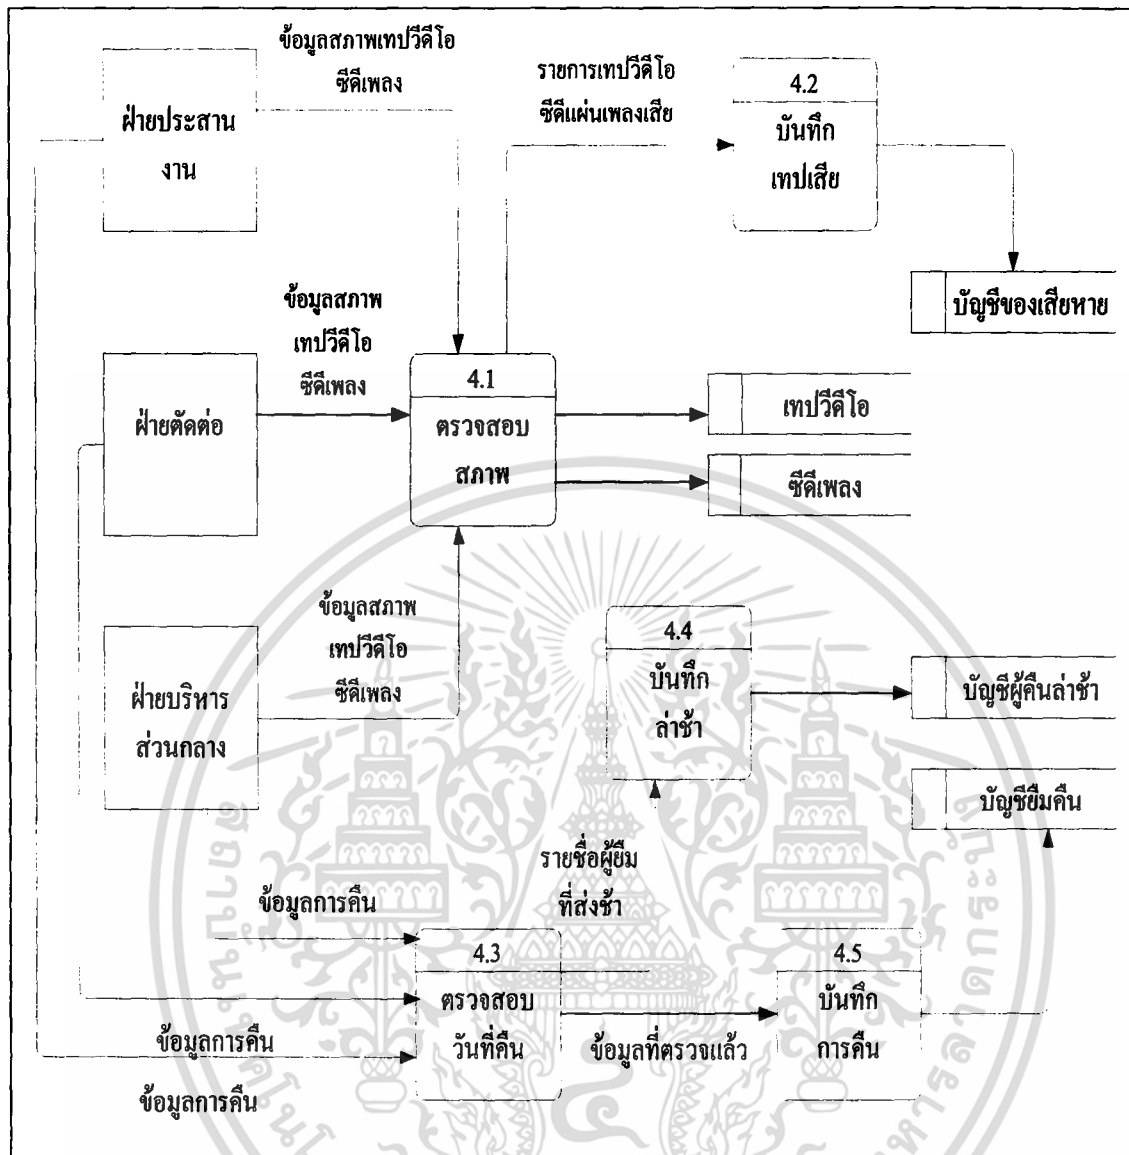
ข้อมูลสภาพเทปวีดีโอ ซีดีเพลง

ฝ่ายประสานงาน

รายการเทปวีดีโอ ซีดีแผ่นเพลงเสีย

4.2
บันทึก
เทปเสีย

บัญชีของเสียหาย

ข้อมูลสภาพ เทปวีดีโอ ซีดีเพลง

ฝ่ายตัดต่อ

4.1
ตรวจสอบ
สภาพ

เทปวีดีโอ

ซีดีเพลง

ข้อมูลสภาพ เทปวีดีโอ ซีดีเพลง

ฝ่ายบริหารส่วนกลาง

4.4
บันทึก
ล่าช้า

บัญชีผู้คืนล่าช้า

บัญชียืมคืน

รายชื่อผู้ยืม ที่ส่งช้า

ข้อมูลการคืน

4.3
ตรวจสอบ
วันที่คืน

ข้อมูลที่ตรวจแล้ว

4.5
บันทึก
การคืน

ข้อมูลการคืน

ข้อมูลการคืน